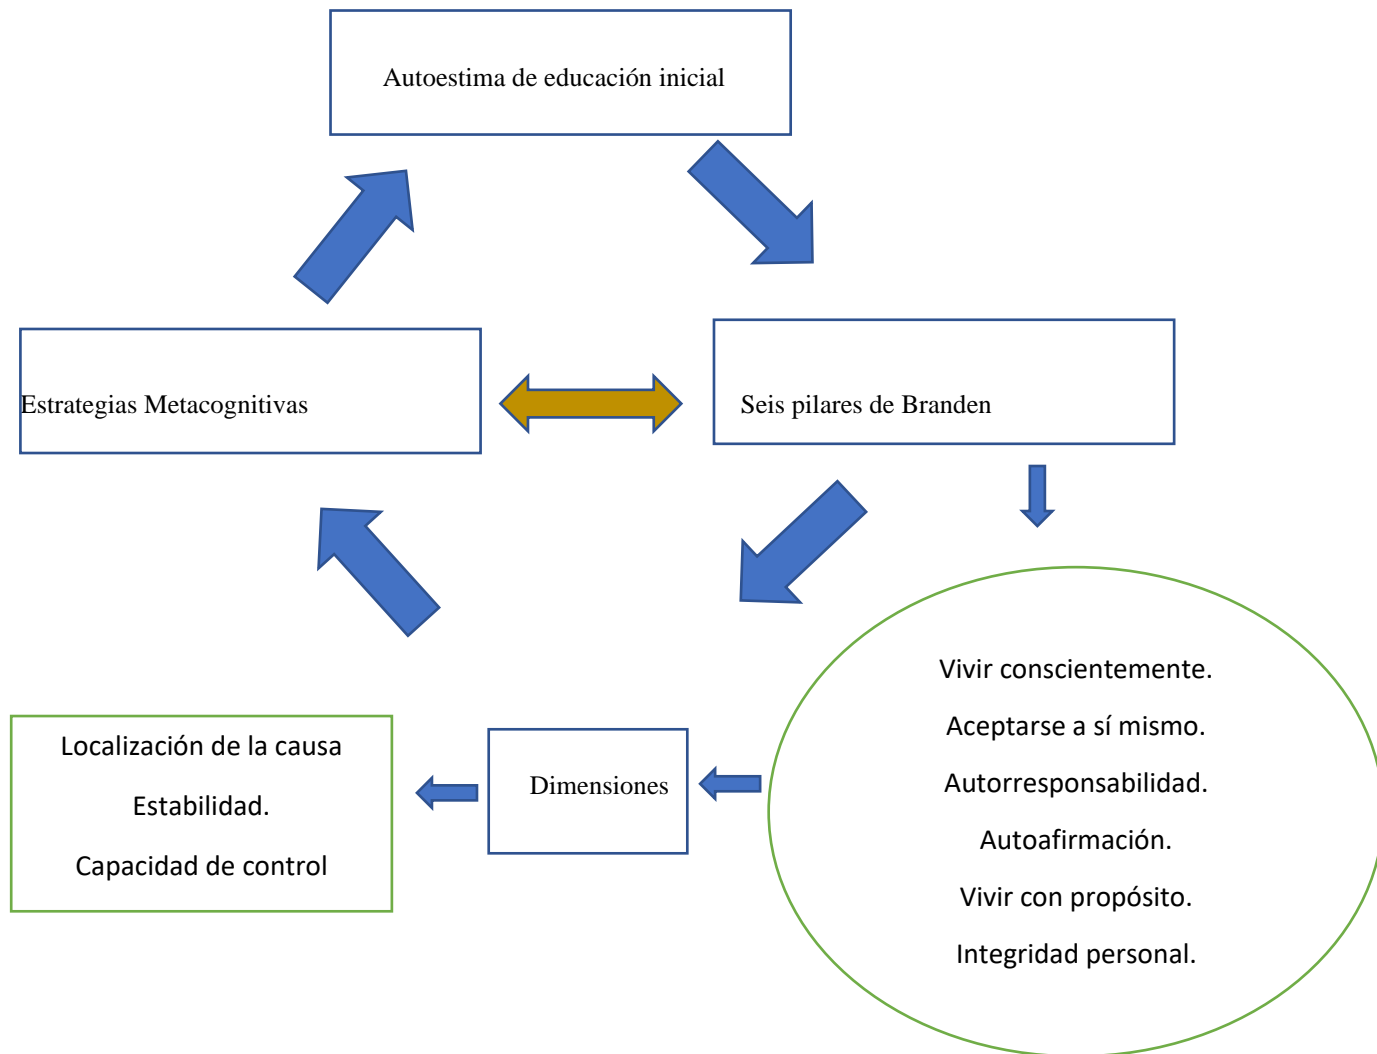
Autoestima de educación inicial

Estrategias Metacognitivas

Seis pilares de Branden

Vivir conscientemente.

Aceptarse a sí mismo.

Autorresponsabilidad.

Autoafirmación.

Vivir con propósito.

Integridad personal.

Dimensiones

Localización de la causa

Estabilidad.

Capacidad de control